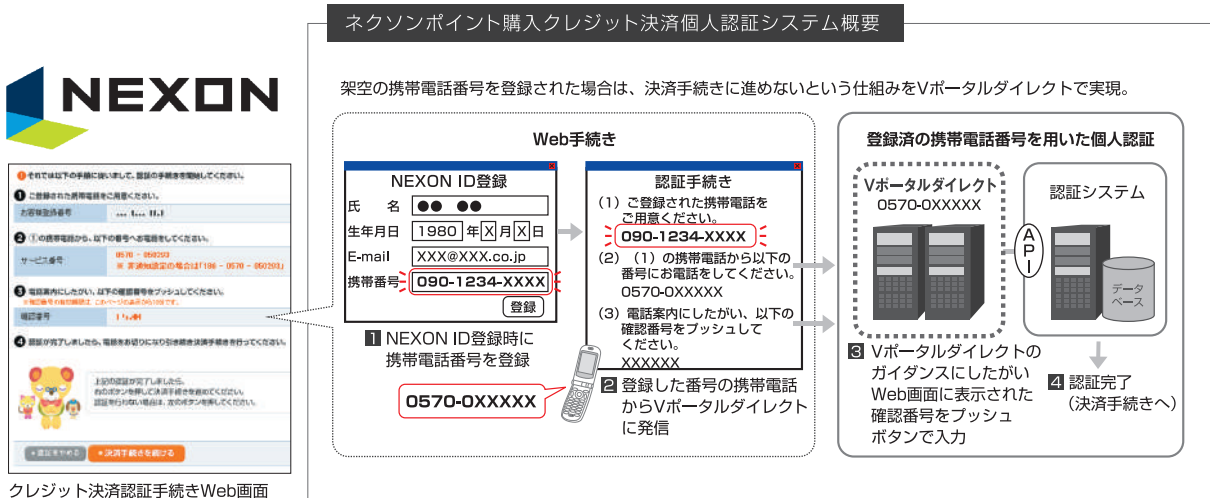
NEXON

❶それでは以下の手順に従いまして、認証の手続きを開始してください。
❶ ご登録された携帯電話をご用意ください。
お客様登録番号 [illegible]
❷ ①の携帯電話から、以下の番号へお電話をしてください。
サービス番号 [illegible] ※ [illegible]「186 - 0570 - 050293」
❸ 電話案内にしたがい、以下の確認番号をプッシュしてください。
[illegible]
確認番号 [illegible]
❹ 認証が完了しましたら、電話をお切りになり引き続き決済手続きを行ってください。
上記の認証が完了しましたら、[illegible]
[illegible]
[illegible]
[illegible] 決済手続きを続ける

クレジット決済認証手続きWeb画面

ネクソンポイント購入クレジット決済個人認証システム概要

架空の携帯電話番号を登録された場合は、決済手続きに進めないという仕組みをVポータルダイレクトで実現。

Web手続き

NEXON ID登録
氏　名 ●● ●●
生年月日 1980 年 X 月 X 日
E-mail XXX@XXX.co.jp
携帯番号 090-1234-XXXX
登録

1 NEXON ID登録時に携帯電話番号を登録

認証手続き
（1）ご登録された携帯電話をご用意ください。
090-1234-XXXX
（2）（1）の携帯電話から以下の番号にお電話をしてください。
0570-0XXXXX
（3）電話案内にしたがい、以下の確認番号をプッシュしてください。
XXXXXX

0570-0XXXXX

2 登録した番号の携帯電話からVポータルダイレクトに発信

登録済の携帯電話番号を用いた個人認証

Vポータルダイレクト
0570-0XXXXX

API

認証システム

データベース

3 VポータルダイレクトのガイダンスにしたがいWeb画面に表示された確認番号をプッシュボタンで入力

4 認証完了
（決済手続きへ）